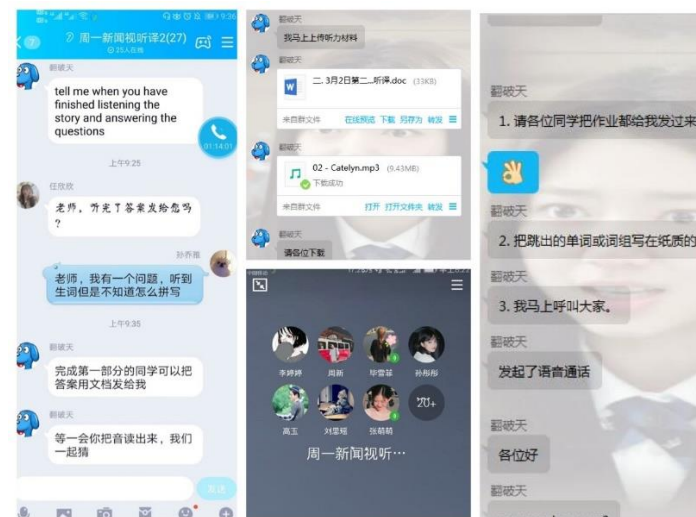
周一新闻视听译2(27)
25人在线
翻破天
tell me when you have finished listening the story and answering the questions
01:14:01
上午9:25
任欣欣
老师，听完了答案发给您吗？
孙乔雅
老师，我有一个问题，听到生词但是不知道怎么拼写
上午9:35
翻破天
完成第一部分的同学可以把答案用文档发给我
翻破天
等一会你把音读出来，我们一起猜
发送

翻破天
我马上上传听力材料
翻破天
二. 3月2日第二...听译.doc (33KB)
来自群文件 在线预览 下载 另存为 转发
翻破天
02 - Catelyn.mp3 (9.43MB)
下载成功
来自群文件 打开 打开文件夹 转发
翻破天
请各位下载

李婷婷 周新 毕雪菲 孙彬彬
高玉 刘潇锐 张萌萌 20+
周一新闻视听…

翻破天
1. 请各位同学把作业都给我发过来
翻破天
2. 把跳出的单词或词组写在纸质的
翻破天
3. 我马上呼叫大家。
翻破天
发起了语音通话
翻破天
各位好
翻破天